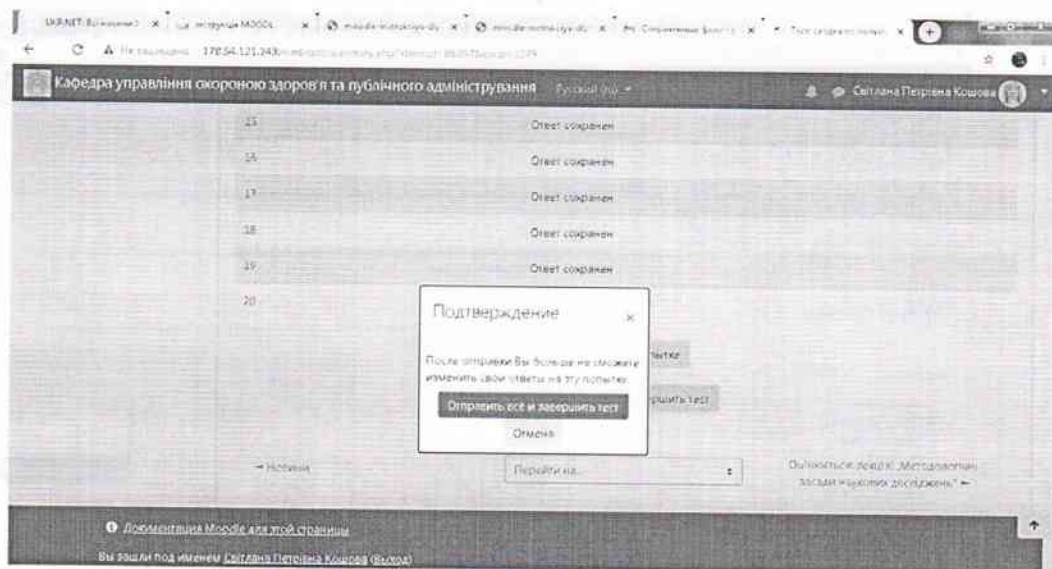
UKR.NET: Вхідні × | Інструкція MOODL × | moodle-... × | moodle-... × | Сторінки ... × | Тест ... ×

Не защищено | 178.54.121.240/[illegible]

Кафедра управління охороною здоров'я та публічного адміністрування Русский (ru) ▾ Світлана Петрівна Кошова

| | |
|---|---|
| 15 | Ответ сохранен |
| 16 | Ответ сохранен |
| 17 | Ответ сохранен |
| 18 | Ответ сохранен |
| 19 | Ответ сохранен |
| 20 | |

Подтверждение ×

После отправки Вы больше не сможете изменить свои ответы на эту попытку.

Отправить всё и завершить тест

Отмена

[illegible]пытке

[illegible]ршить тест

◄ Новини

Перейти на...

Визначтеся щодо «Методологічні засади наукових досліджень» ►

Документация Moodle для этой страницы

Вы зашли под именем Світлана Петрівна Кошова (Выход)